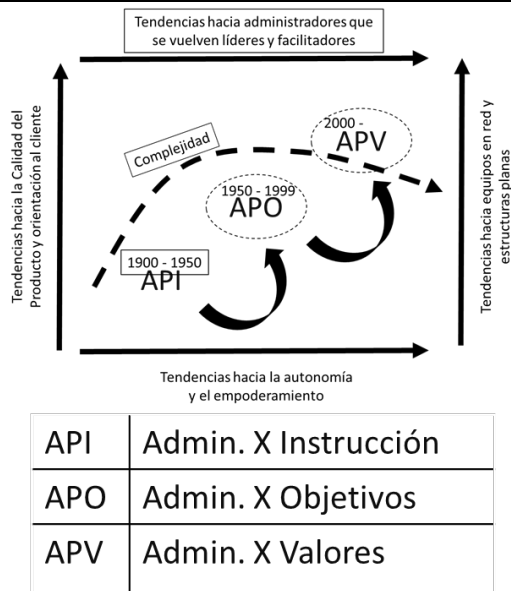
Tendencias hacia administradores que se vuelven líderes y facilitadores

Tendencias hacia la Calidad del Producto y orientación al cliente

Tendencias hacia equipos en red y estructuras planas

Complejidad

2000 -
APV

1950 - 1999
APO

1900 - 1950
API

Tendencias hacia la autonomía y el empoderamiento

| API | Admin. X Instrucción |
|---|---|
| APO | Admin. X Objetivos |
| APV | Admin. X Valores |